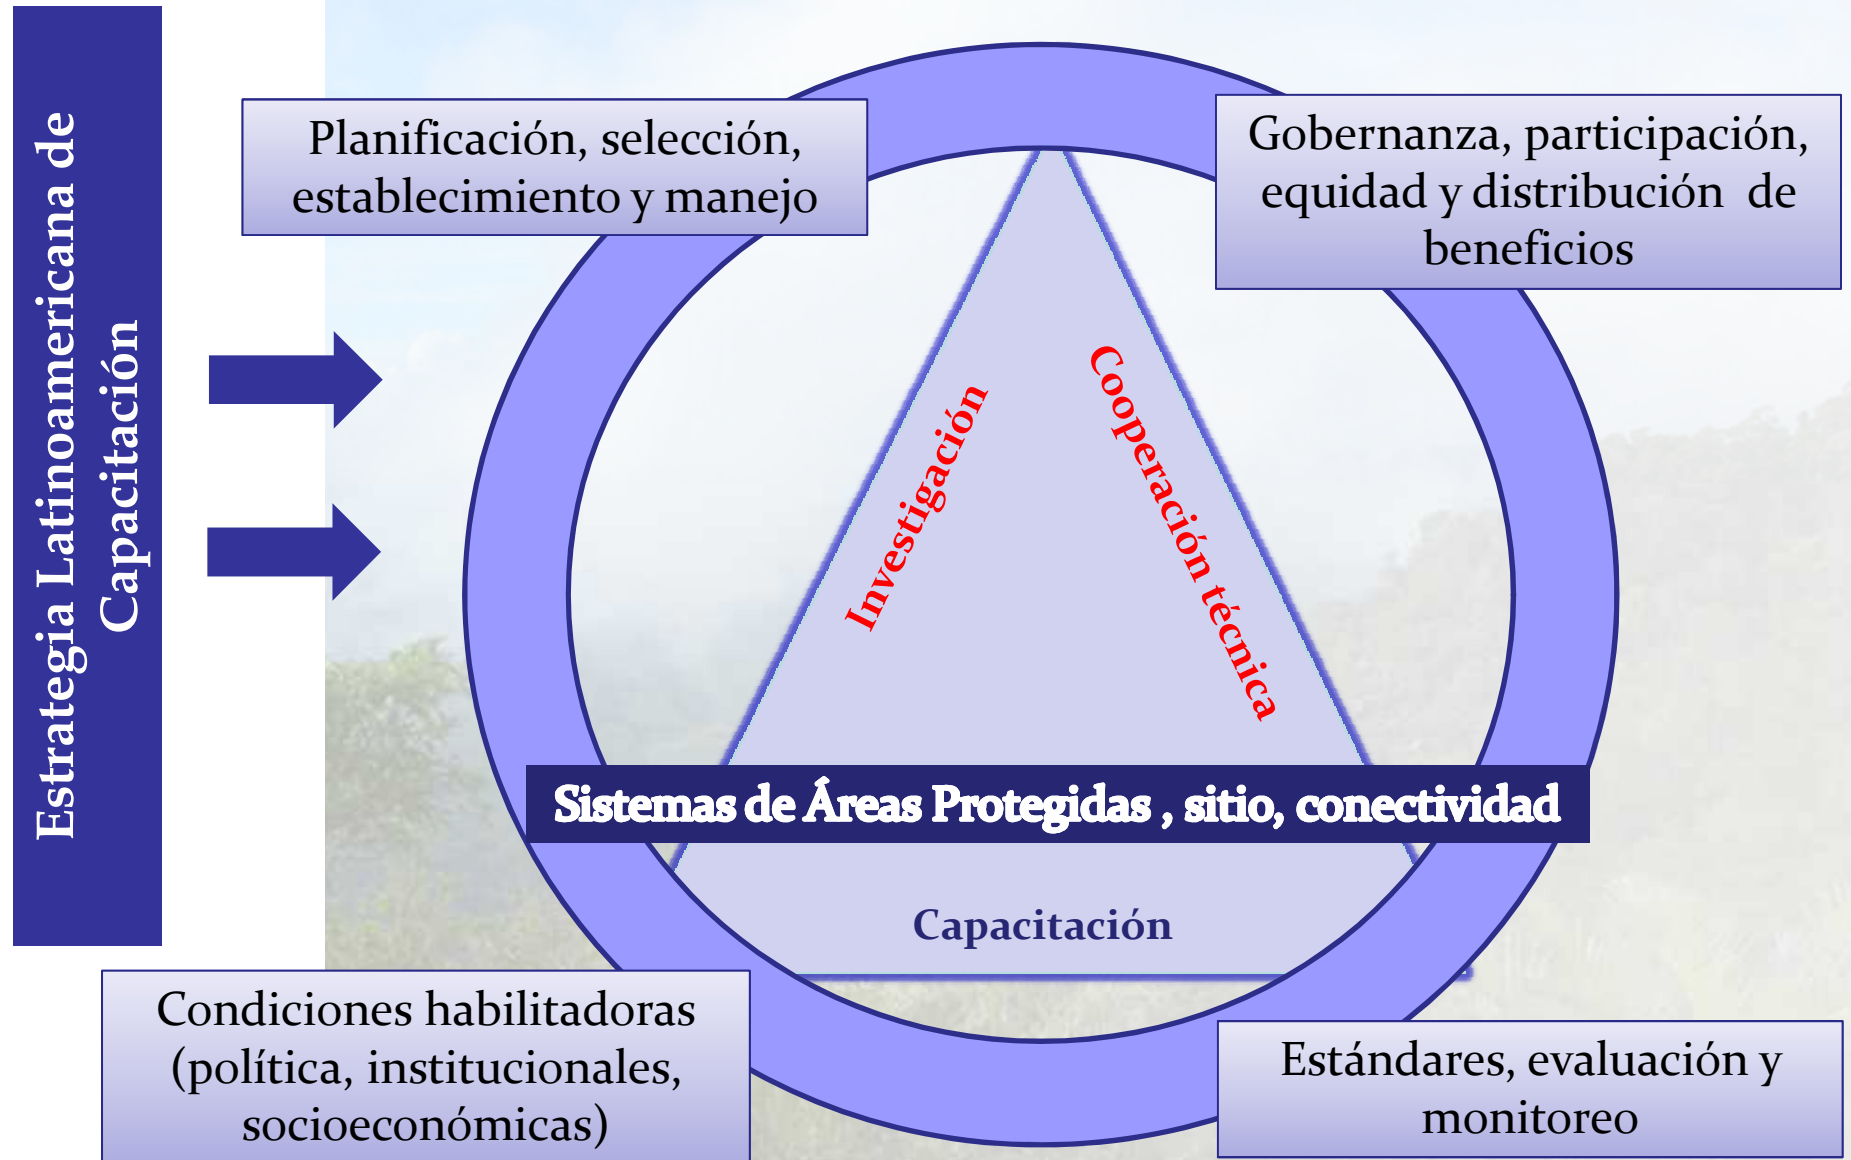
Estrategia Latinoamericana de Capacitación

Planificación, selección, establecimiento y manejo

Gobernanza, participación, equidad y distribución de beneficios

Investigación

Cooperación técnica

Sistemas de Áreas Protegidas , sitio, conectividad

Capacitación

Condiciones habilitadoras (política, institucionales, socioeconómicas)

Estándares, evaluación y monitoreo